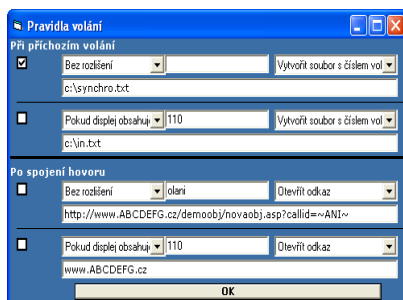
Pravidla volání

Při příchozím volání

Bez rozlišení
Vytvořit soubor s číslem vol
c:\synchro.txt

Pokud displej obsahuje
110
Vytvořit soubor s číslem vol
c:\in.txt

Po spojení hovoru

Bez rozlišení
olani
Otevřít odkaz
http://www.ABCDEFG.cz/demoobj/novaobj.asp?callid=~ANI~

Pokud displej obsahuje
110
Otevřít odkaz
www.ABCDEFG.cz

OK